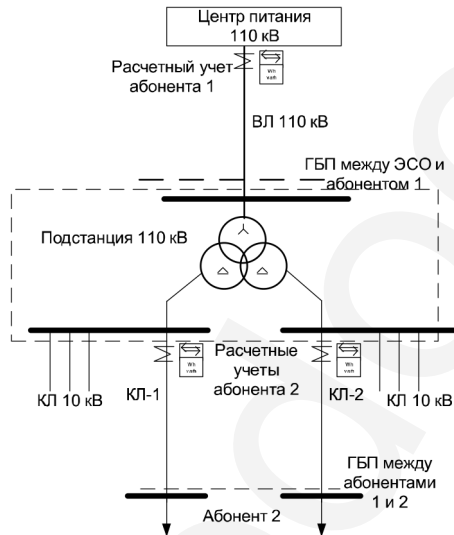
Центр питания
110 кВ

Расчетный учет
абонента 1

Wh
varh

ВЛ 110 кВ

ГБП между ЭСО и
абонентом 1

Подстанция 110 кВ

Расчетные
учеты
абонента 2

Wh
varh

Wh
varh

КЛ 10 кВ

КЛ-1

КЛ-2

КЛ 10 кВ

ГБП между
абонентами
1 и 2

Абонент 2